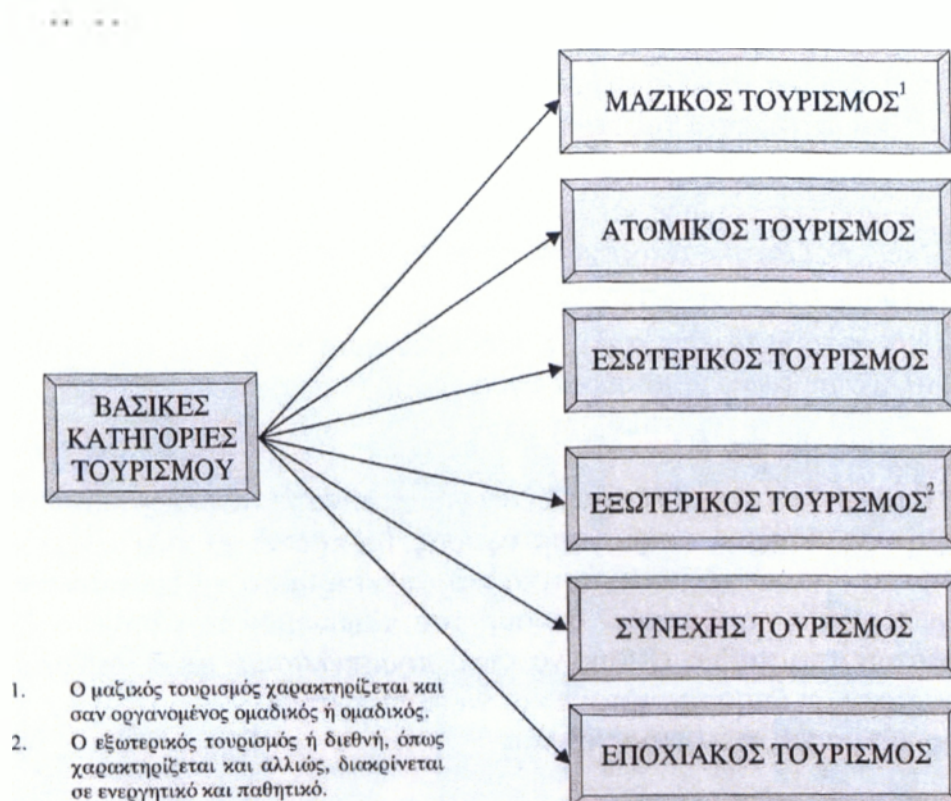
ΒΑΣΙΚΕΣ ΚΑΤΗΓΟΡΙΕΣ ΤΟΥΡΙΣΜΟΥ

ΜΑΖΙΚΟΣ ΤΟΥΡΙΣΜΟΣ$^1$

ΑΤΟΜΙΚΟΣ ΤΟΥΡΙΣΜΟΣ

ΕΣΩΤΕΡΙΚΟΣ ΤΟΥΡΙΣΜΟΣ

ΕΞΩΤΕΡΙΚΟΣ ΤΟΥΡΙΣΜΟΣ$^2$

ΣΥΝΕΧΗΣ ΤΟΥΡΙΣΜΟΣ

ΕΠΟΧΙΑΚΟΣ ΤΟΥΡΙΣΜΟΣ

1. Ο μαζικός τουρισμός χαρακτηρίζεται και σαν οργανομένος ομαδικός ή ομαδικός.
2. Ο εξωτερικός τουρισμός ή διεθνή, όπως χαρακτηρίζεται και αλλιώς, διακρίνεται σε ενεργητικό και παθητικό.